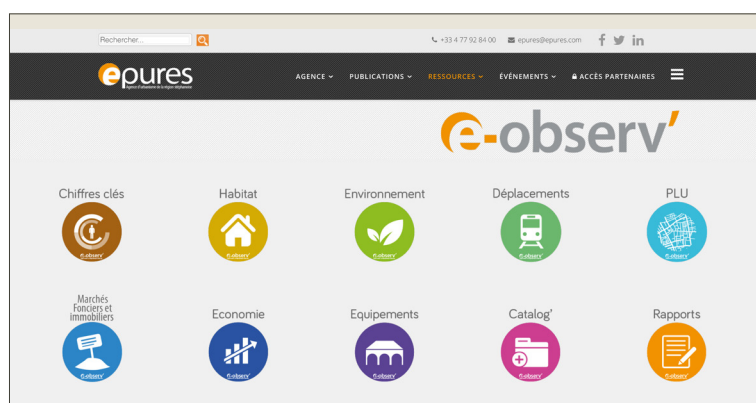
Rechercher...

+33 4 77 92 84 00 epures@epures.com

epures
Agence d'urbanisme de la région stéphanoise

AGENCE PUBLICATIONS RESSOURCES ÉVÉNEMENTS ACCÈS PARTENAIRES

e-observ'

Chiffres clés
e-observ'

Habitat
e-observ'

Environnement
e-observ'

Déplacements
e-observ'

PLU
e-observ'

Marchés Fonciers et immobiliers
e-observ'

Economie
e-observ'

Equipements
e-observ'

Catalog'
e-observ'

Rapports
e-observ'